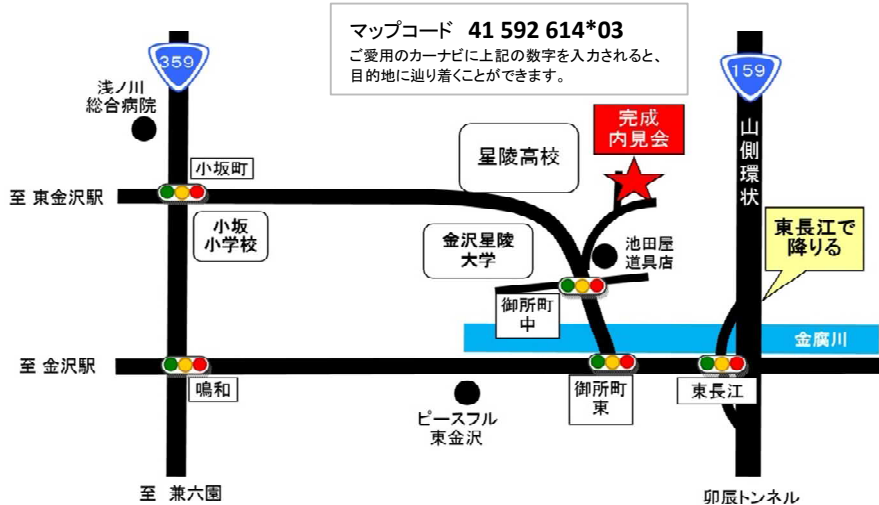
マップコード　41 592 614*03
ご愛用のカーナビに上記の数字を入力されると、目的地に辿り着くことができます。

359

浅ノ川
総合病院

小坂町

至 東金沢駅

小坂
小学校

星陵高校

完成
内見会

金沢星陵
大学

池田屋
道具店

御所町
中

159

山側環状

東長江で
降りる

金腐川

至 金沢駅

鳴和

ピースフル
東金沢

御所町
東

東長江

至　兼六園

卯辰トンネル